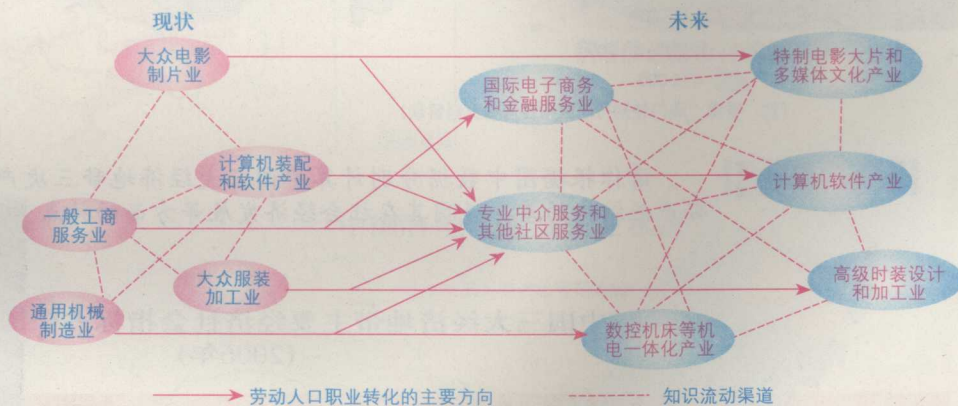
现状

未来

大众电影制片业

计算机装配和软件产业

一般工商服务业

大众服装加工业

通用机械制造业

国际电子商务和金融服务业

专业中介服务和其他社区服务业

数控机床等机电一体化产业

特制电影大片和多媒体文化产业

计算机软件产业

高级时装设计和加工业

劳动人口职业转化的主要方向

知识流动渠道